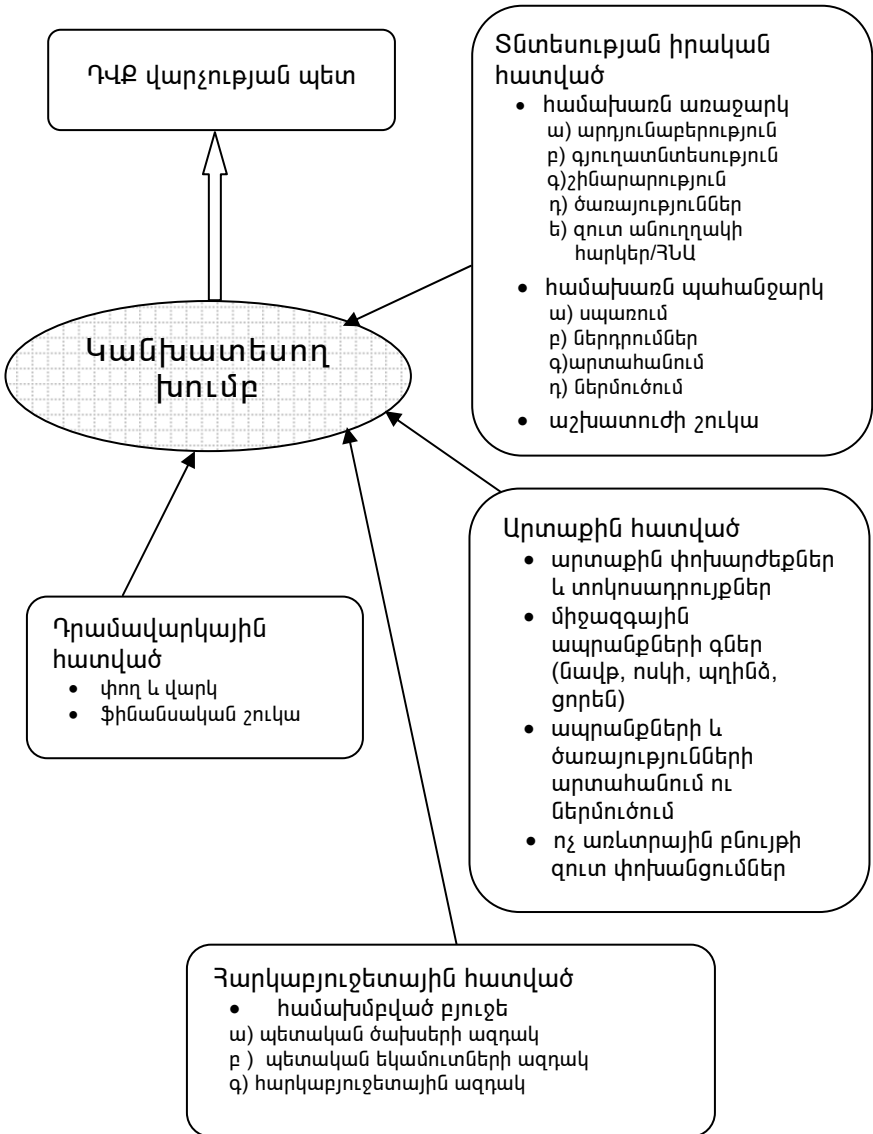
ԴՎՔ վարչության պետ

Տնտեսության իրական հատված
• համախառն առաջարկ
ա) արդյունաբերություն
բ) գյուղատնտեսություն
գ)շինարարություն
դ) ծառայություններ
ե) զուտ անուղղակի հարկեր/ՀՆԱ
• համախառն պահանջարկ
ա) սպառում
բ) ներդրումներ
գ)արտահանում
դ) ներմուծում
• աշխատուժի շուկա

Կանխատեսող խումբ

Արտաքին հատված
• արտաքին փոխարժեքներ և տոկոսադրույքներ
• միջազգային ապրանքների գներ (նավթ, ոսկի, պղինձ, ցորեն)
• ապրանքների և ծառայությունների արտահանում ու ներմուծում
• ոչ առևտրային բնույթի զուտ փոխանցումներ

Դրամավարկային հատված
• փող և վարկ
• ֆինանսական շուկա

Հարկաբյուջետային հատված
• համախմբված բյուջե
ա) պետական ծախսերի ազդակ
բ ) պետական եկամուտների ազդակ
գ) հարկաբյուջետային ազդակ